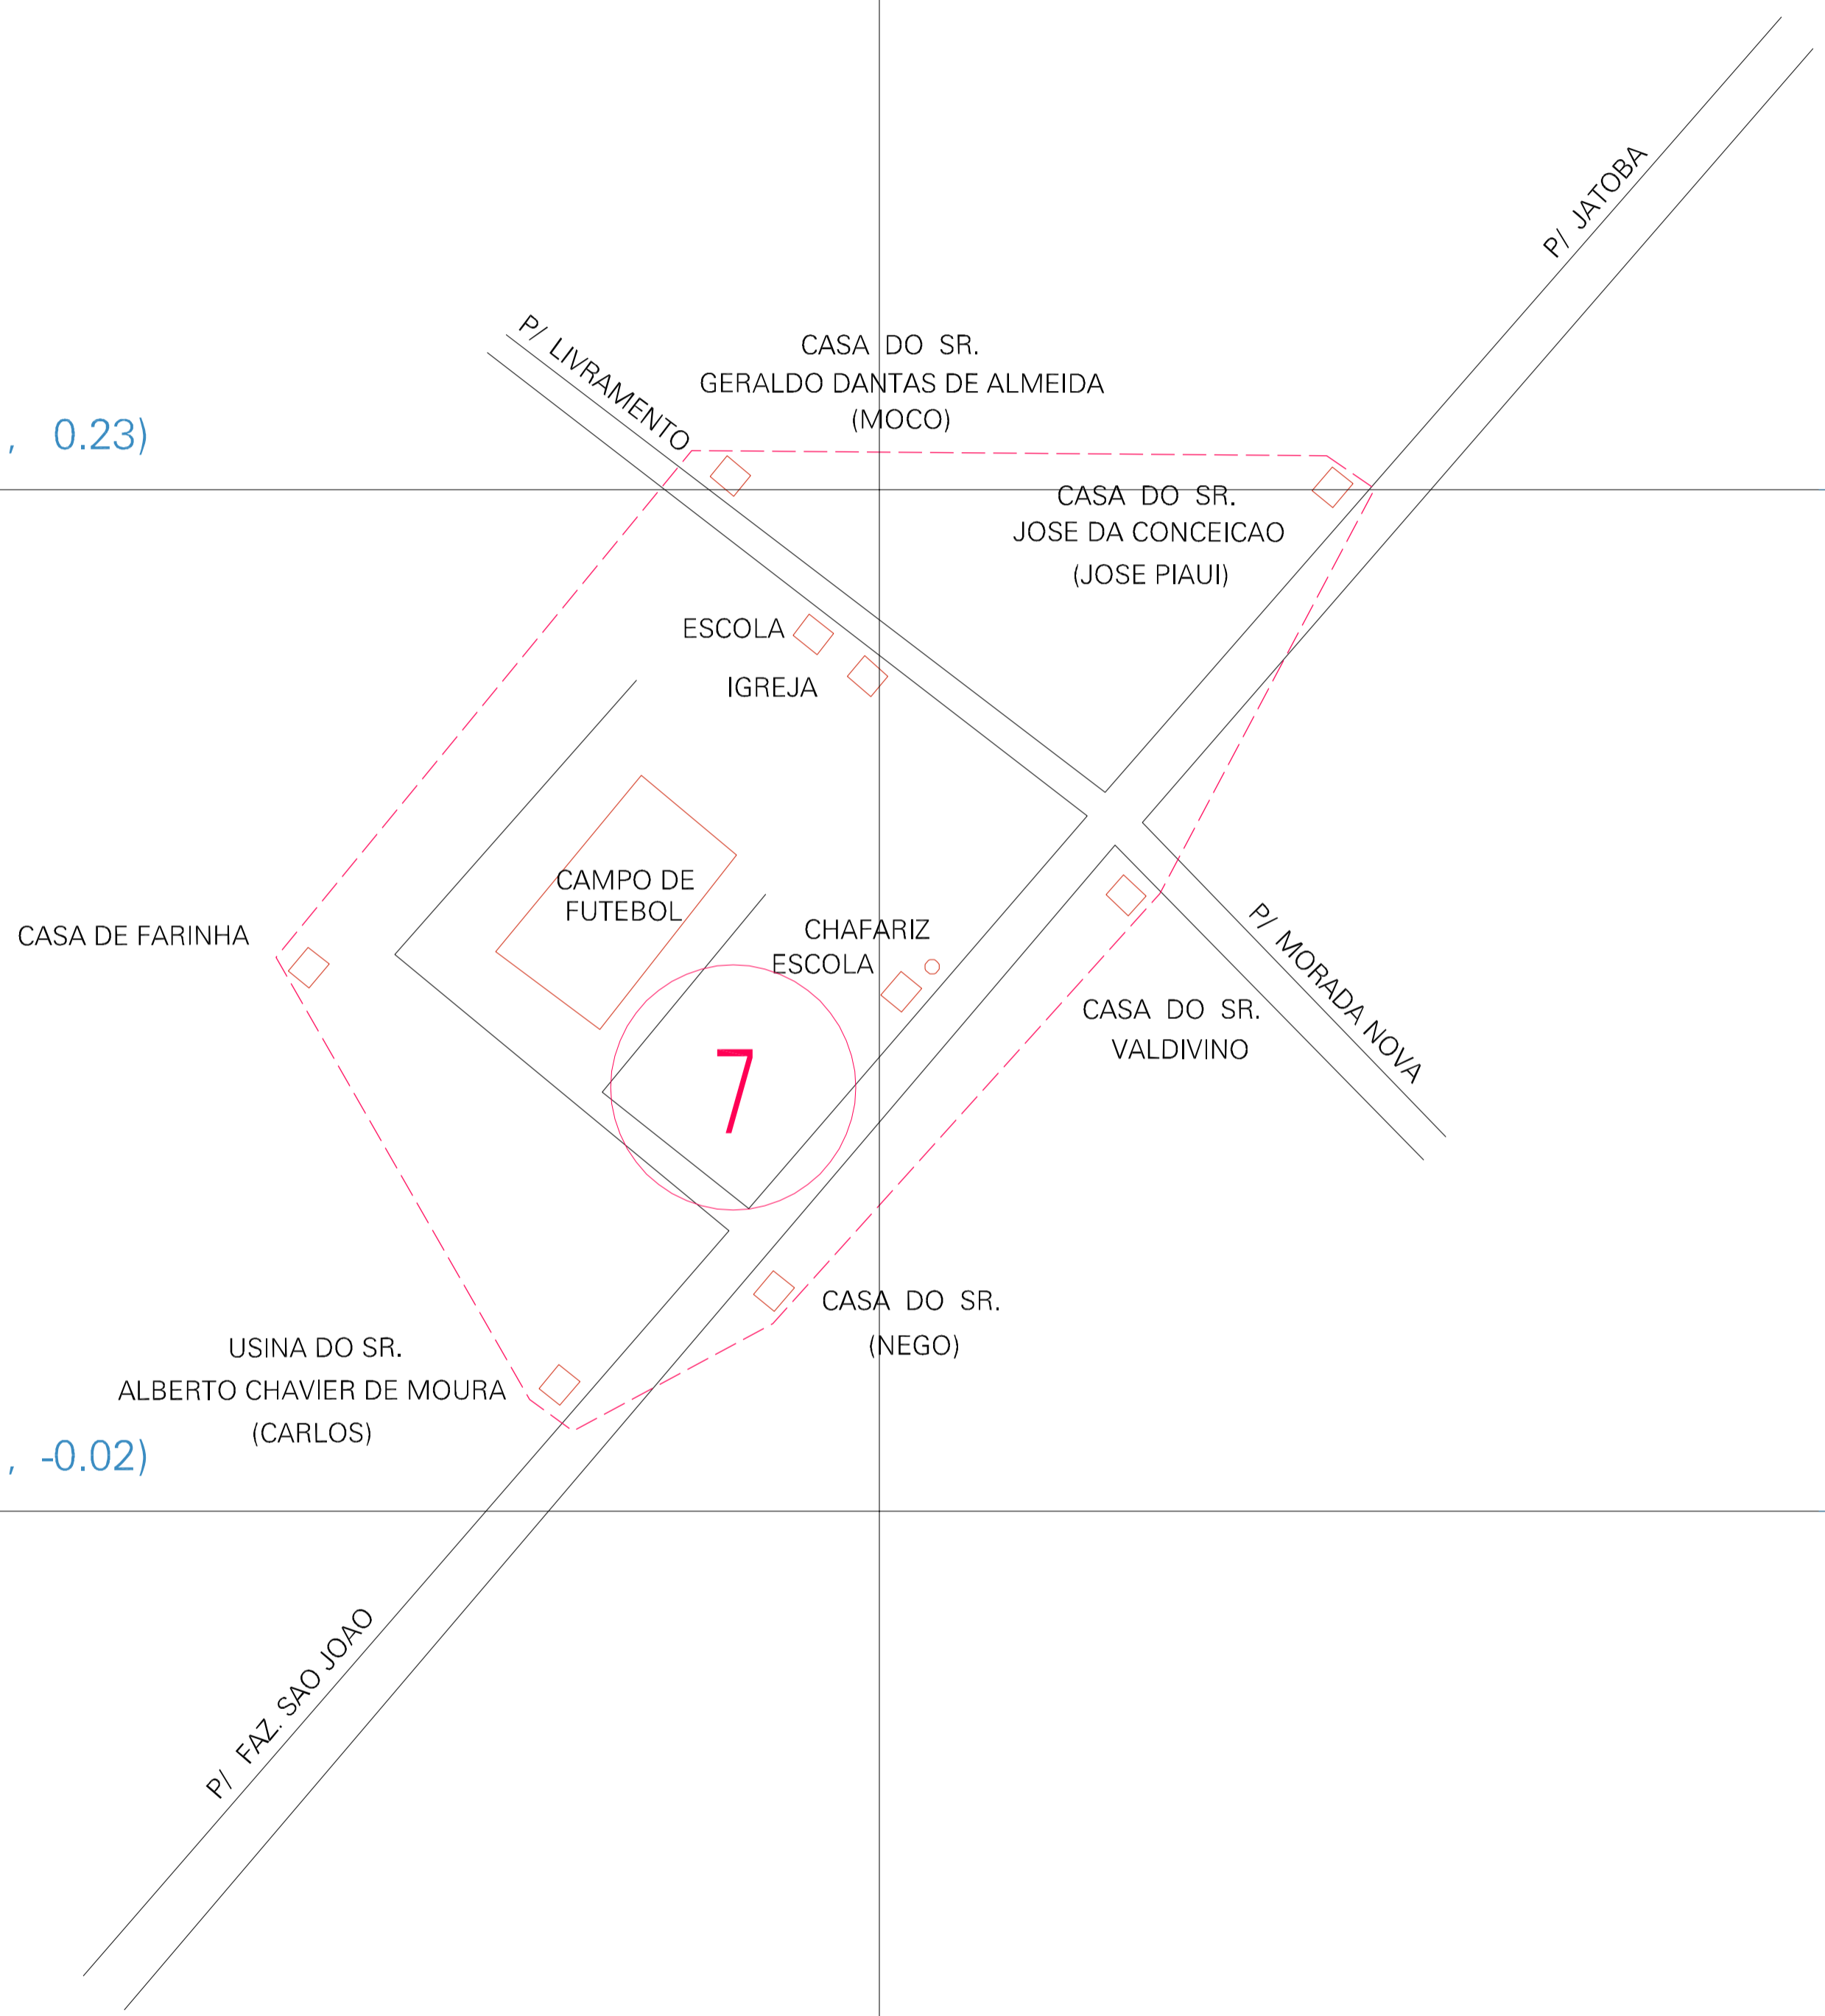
P/ JATOBA

P/ LIVRAMENTO

CASA DO SR.
GERALDO DANTAS DE ALMEIDA
(MOCO)

, 0.23)

CASA DO SR.
JOSE DA CONCEICAO
(JOSE PIAUI)

ESCOLA

IGREJA

CAMPO DE
FUTEBOL

CASA DE FARINHA

CHAFARIZ

ESCOLA

P/ MORADA NOVA

CASA DO SR.
VALDIVINO

7

CASA DO SR.
(NEGO)

USINA DO SR.
ALBERTO CHAVIER DE MOURA
(CARLOS)

, -0.02)

P/ FAZ. SAO JOAO